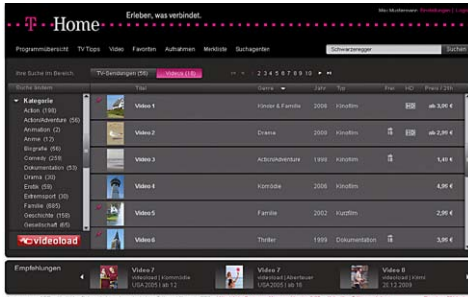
T · · Home · · · Erleben, was verbindet.

Max Mustermann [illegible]

Programmübersicht TV Tipps Video Favoriten Aufnahmen Merkliste Suchagenten

Schwarzenegger Suchen

Ihre Suche im Bereich TV-Sendungen (56) Videos (118) 1 2 3 4 5 6 7 8 9 10

Suche ändern

Kategorie
Action (198)
Action/Adventure (56)
Animation (2)
Anime (12)
Biografie (56)
Comedy (259)
Dokumentation (53)
Drama (30)
Erotik (59)
Extremsport (30)
Familie (685)
Geschichte (158)
Gesellschaft (65)

videoload

| | Titel | Genre | Jahr | Typ | Frei | HD | Preis / 24h |
|---|---|---|---|---|---|---|---|
| | Video 1 | Kinder & Familie | 2006 | Kinofilm | | | ab 3,90 € |
| | Video 2 | Drama | 2006 | Kinofilm | | | ab 3,90 € |
| | Video 3 | Action/Adventure | 1998 | Kinofilm | | | 5,40 € |
| | Video 4 | Komödie | 2006 | Kinofilm | | | 4,90 € |
| | Video 5 | Familie | 2002 | Kurzfilm | | | 2,90 € |
| | Video 6 | Thriller | 1999 | Dokumentation | | | ab 3,90 € |

Empfehlungen

Video 7
Videoload | Kommödie
USA 2005 | ab 12

Video 7
Videoload | Abenteuer
USA 2005 | ab 16

Video 8
Videoload | Krimi
20.12.2006